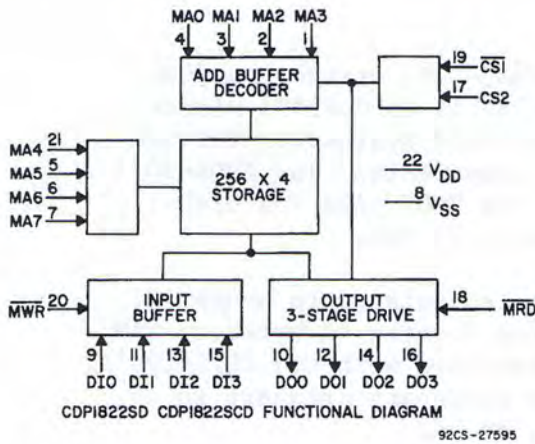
MAO MA1 MA2 MA3
4 3 2 1
ADD BUFFER DECODER
19 $\overline{CS1}$
17 CS2
MA4 21
MA5 5
MA6 6
MA7 7
256 X 4 STORAGE
22 $V_{DD}$
8 $V_{SS}$
$\overline{MWR}$ 20
INPUT BUFFER
OUTPUT 3-STAGE DRIVE
18 $\overline{MRD}$
9 11 13 15
DI0 DI1 DI2 DI3
10 12 14 16
DO0 DO1 DO2 DO3
CDP1822SD CDP1822SCD FUNCTIONAL DIAGRAM
92CS-27595